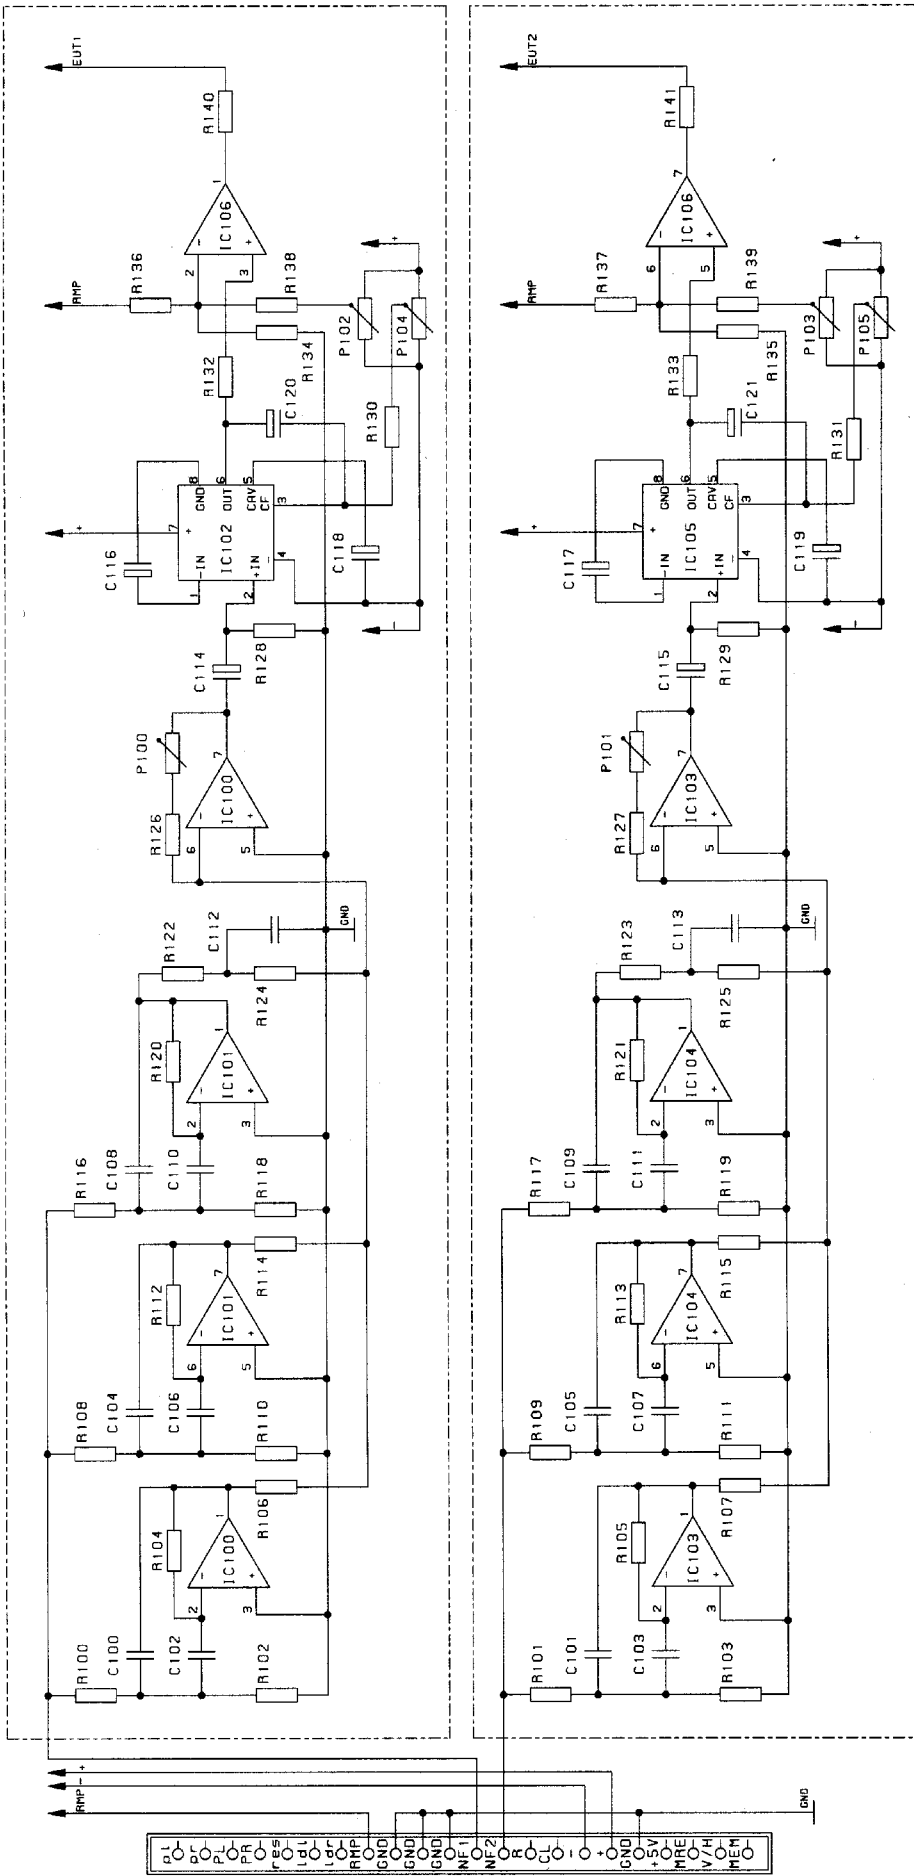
EUT1
R140
IC106
RMP
R136
R138
P102
P104
R132
R134
C120
R130
GND
OUT
CRV
CF
IC102
-IN
+IN
C116
C118
C114
R128
P100
IC100
R126
R122
C112
GND
R124
R120
IC101
R116
C108
C110
R118
R112
IC101
R114
R108
C104
C106
R110
R104
IC100
R106
R100
C100
C102
R102
EUT2
R141
IC106
RMP
R137
R139
P103
P105
R133
R135
C121
R131
GND
OUT
CRV
CF
IC105
-IN
+IN
C117
C119
C115
R129
P101
IC103
R127
R123
C113
GND
R125
R121
IC104
R117
C109
C111
R119
R113
IC104
R115
R109
C105
C107
R111
R105
IC103
R107
R101
C101
C103
R103
RMP
GND
pl
pr
PL
PR
res
ldl
ldr
RMP
GND
GND
GND
NF1
NF2
R
CL
-
+
GND
+5V
MRE
V/H
MEM